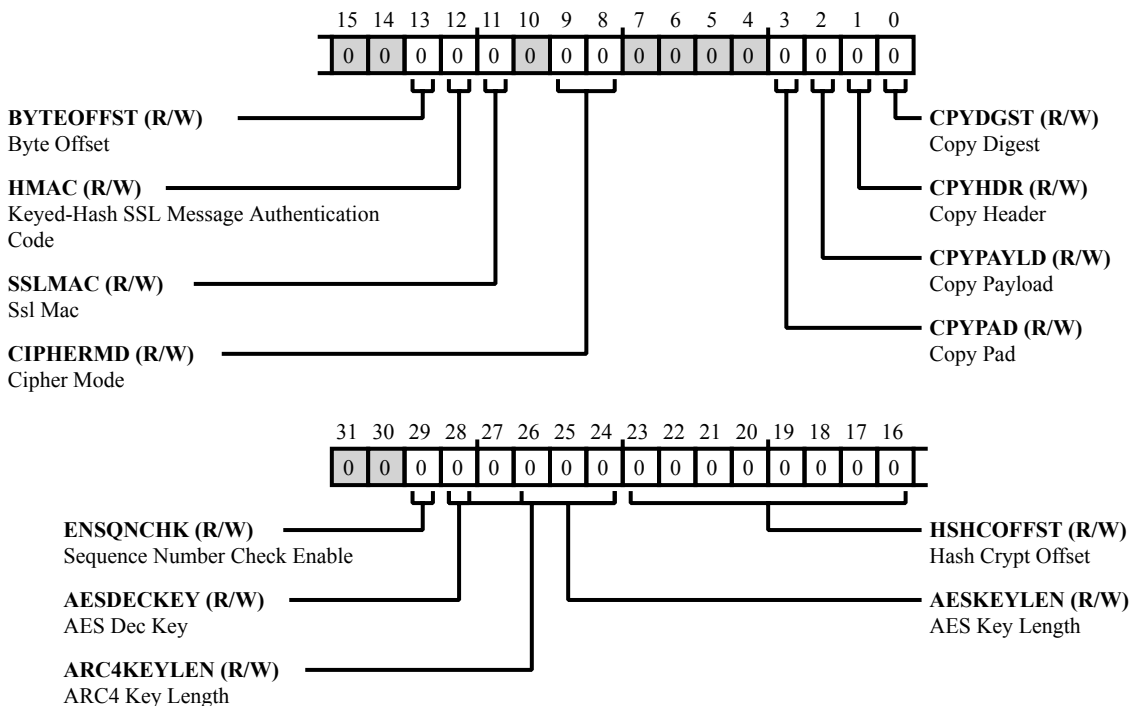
15 14 13 12 11 10 9 8 7 6 5 4 3 2 1 0

| 0 | 0 | 0 | 0 | 0 | 0 | 0 | 0 | 0 | 0 | 0 | 0 | 0 | 0 | 0 | 0 |
|---|---|---|---|---|---|---|---|---|---|---|---|---|---|---|---|

**BYTEOFFST (R/W)**
Byte Offset

**HMAC (R/W)**
Keyed-Hash SSL Message Authentication Code

**SSLMAC (R/W)**
Ssl Mac

**CIPHERMD (R/W)**
Cipher Mode

**CPYDGST (R/W)**
Copy Digest

**CPYHDR (R/W)**
Copy Header

**CPYPAYLD (R/W)**
Copy Payload

**CPYPAD (R/W)**
Copy Pad

31 30 29 28 27 26 25 24 23 22 21 20 19 18 17 16

| 0 | 0 | 0 | 0 | 0 | 0 | 0 | 0 | 0 | 0 | 0 | 0 | 0 | 0 | 0 | 0 |
|---|---|---|---|---|---|---|---|---|---|---|---|---|---|---|---|

**ENSQNCHK (R/W)**
Sequence Number Check Enable

**AESDECKEY (R/W)**
AES Dec Key

**ARC4KEYLEN (R/W)**
ARC4 Key Length

**HSHCOFFST (R/W)**
Hash Crypt Offset

**AESKEYLEN (R/W)**
AES Key Length